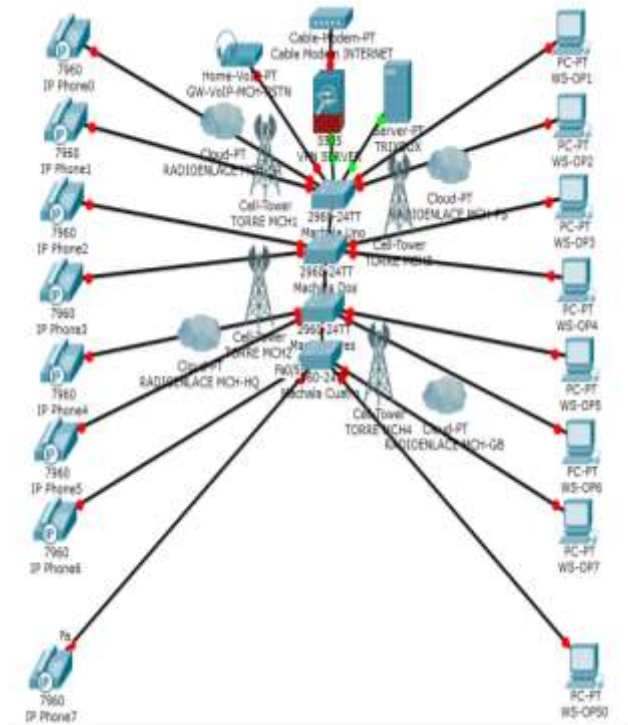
Cable-Modem-PT
Cable Modem INTERNET

Home-VoIP-PT
GW-VoIP-MCH-PSTN

7960
IP Phone0

7960
IP Phone1

Cloud-PT
RADIOENLACE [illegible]

1505
VPN SERVER

Server-PT
TRIXBOX

Cell-Tower
TORRE MCH1

2960-24TT
Machala Uno

Cloud-PT
RADIOENLACE MCH-P3

7960
IP Phone2

Cell-Tower
TORRE MCH3

2960-24TT
Machala Dos

7960
IP Phone3

Cell-Tower
TORRE MCH2

2960-24TT
Machala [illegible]es

Cloud-PT
RADIOENLACE MCH-HQ

7960
IP Phone4

Fa0/5 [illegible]60-24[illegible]
Machala Cua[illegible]

Cell-Tower
TORRE MCH4

Cloud-PT
RADIOENLACE MCH-GB

7960
IP Phone5

7960
IP Phone6

Fa

7960
IP Phone7

PC-PT
WS-OP1

PC-PT
WS-OP2

PC-PT
WS-OP3

PC-PT
WS-OP4

PC-PT
WS-OP5

PC-PT
WS-OP6

PC-PT
WS-OP7

PC-PT
WS-OP50